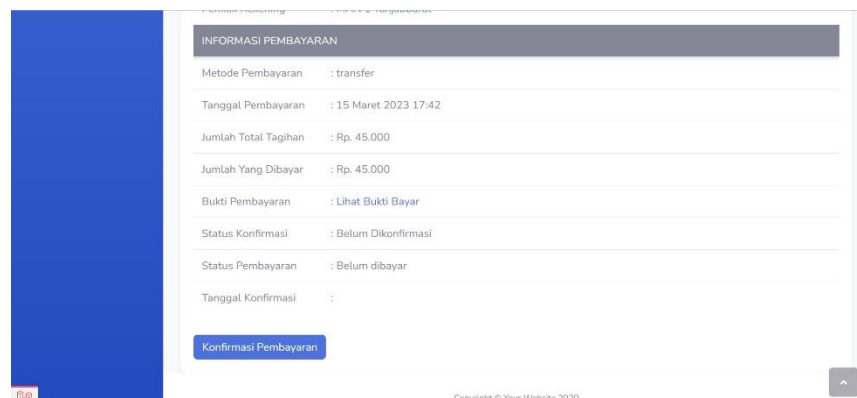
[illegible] : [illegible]

INFORMASI PEMBAYARAN

| | |
|---|---|
| Metode Pembayaran | : transfer |
| Tanggal Pembayaran | : 15 Maret 2023 17:42 |
| Jumlah Total Tagihan | : Rp. 45.000 |
| Jumlah Yang Dibayar | : Rp. 45.000 |
| Bukti Pembayaran | : Lihat Bukti Bayar |
| Status Konfirmasi | : Belum Dikonfirmasi |
| Status Pembayaran | : Belum dibayar |
| Tanggal Konfirmasi | : |

Konfirmasi Pembayaran

Copyright © Your Website 2020